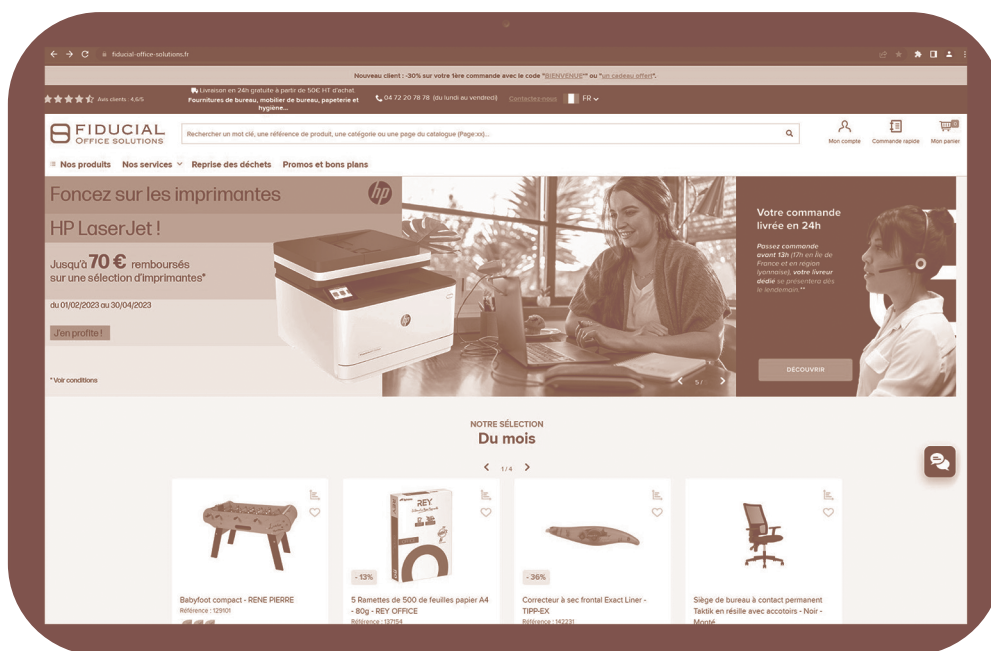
fiducial-office-solutions.fr

Nouveau client : -30% sur votre 1ère commande avec le code "BIENVENUS" ou "un cadeau offert".

Avis clients : 4,6/5

Livraison en 24h gratuite à partir de 50€ HT d'achat
Fournitures de bureau, mobilier de bureau, papeterie et hygiène...

04 72 20 78 78 (du lundi au vendredi) Contactez-nous FR

FIDUCIAL OFFICE SOLUTIONS

Rechercher un mot clé, une référence de produit, une catégorie ou une page du catalogue (Page:xx)...

Mon compte Commande rapide Mon panier 0

Nos produits Nos services Reprise des déchets Promos et bons plans

Foncez sur les imprimantes
HP LaserJet !
Jusqu'à 70 € remboursés sur une sélection d'imprimantes*
du 01/02/2023 au 30/04/2023
J'en profite !
* Voir conditions

hp

5 /

Votre commande livrée en 24h
Passez commande avant 13h (17h en Ile de France et en region lyonnaise), votre livreur dedié se présentera dès le lendemain **
DÉCOUVRIR

NOTRE SÉLECTION
Du mois
1 / 4

Babyfoot compact - RENE PIERRE
Référence : 129101

- 13%
5 Ramettes de 500 de feuilles papier A4 - 80g - REY OFFICE
Référence : 137154

- 36%
Correcteur à sec frontal Exact Liner - TIPP-EX
Référence : 142231

Siège de bureau à contact permanent Taktik en résille avec accotoirs - Noir - Monté